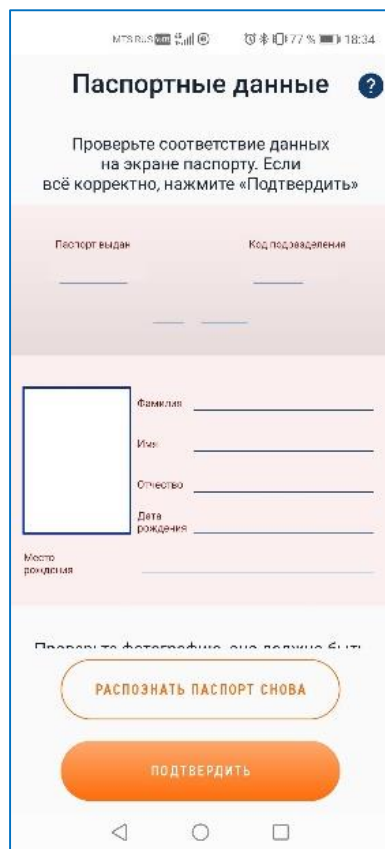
MTS RUS 77 % 18:34

Паспортные данные ?

Проверьте соответствие данных на экране паспорту. Если всё корректно, нажмите «Подтвердить»

Паспорт выдан

Код подразделения

Фамилия

Имя

Отчество

Дата рождения

Место рождения

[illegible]

РАСПОЗНАТЬ ПАСПОРТ СНОВА

ПОДТВЕРДИТЬ